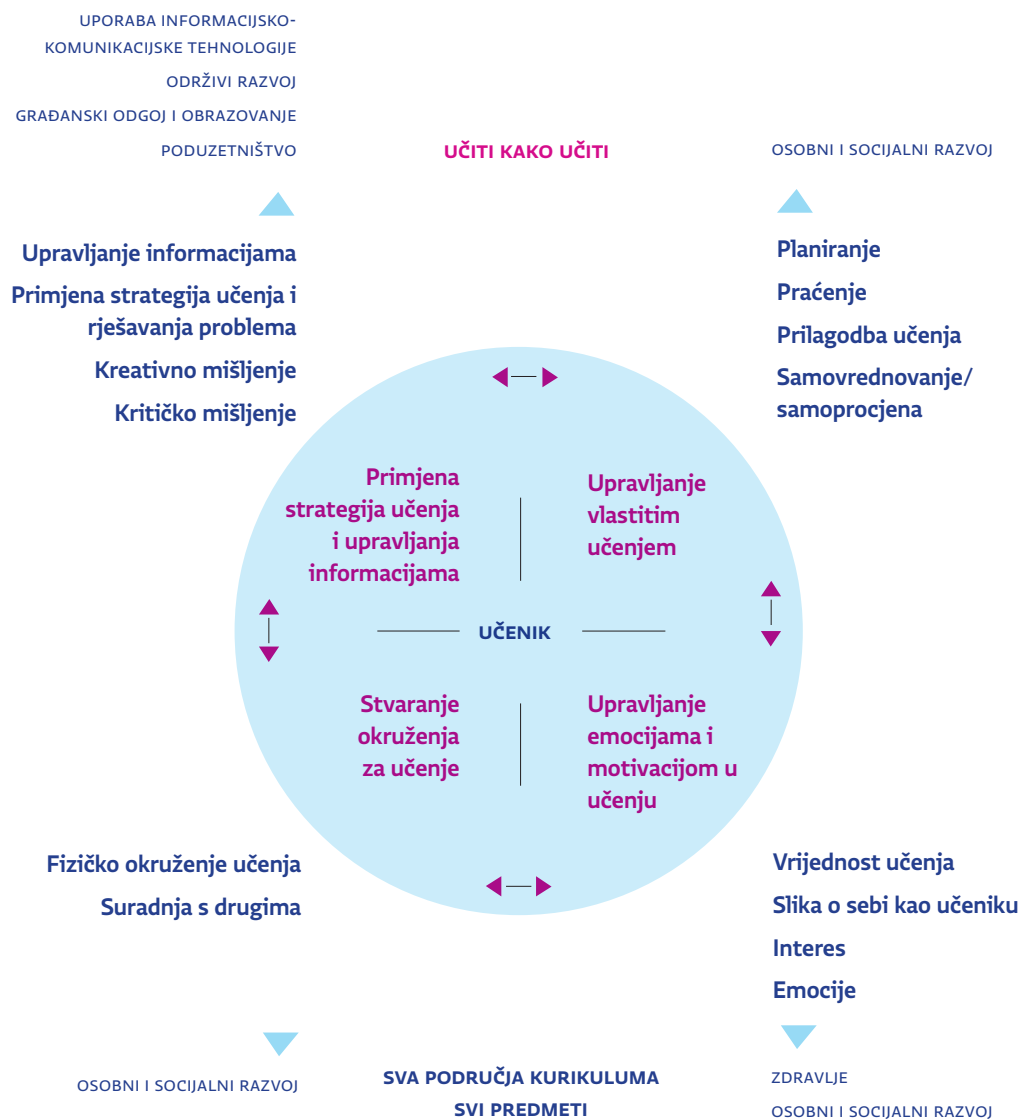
UPORABA INFORMACIJSKO-KOMUNIKACIJSKE TEHNOLOGIJE
ODRŽIVI RAZVOJ
GRAĐANSKI ODGOJ I OBRAZOVANJE
PODUZETNIŠTVO

UČITI KAKO UČITI

OSOBNI I SOCIJALNI RAZVOJ

Upravljanje informacijama
Primjena strategija učenja i rješavanja problema
Kreativno mišljenje
Kritičko mišljenje

Planiranje
Praćenje
Prilagodba učenja
Samovrednovanje/ samoprocjena

Primjena strategija učenja i upravljanja informacijama

Upravljanje vlastitim učenjem

UČENIK

Stvaranje okruženja za učenje

Upravljanje emocijama i motivacijom u učenju

Fizičko okruženje učenja
Suradnja s drugima

Vrijednost učenja
Slika o sebi kao učeniku
Interes
Emocije

OSOBNI I SOCIJALNI RAZVOJ

SVA PODRUČJA KURIKULUMA
SVI PREDMETI

ZDRAVLJE
OSOBNI I SOCIJALNI RAZVOJ